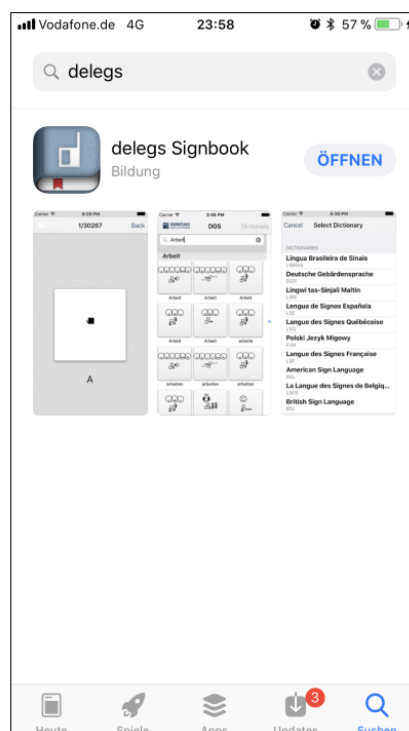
Vodafone.de 4G 23:58 57 %

delegs

delegs Signbook
Bildung
ÖFFNEN

Carrier 6:29 PM
1/30267 Back
A

Carrier 3:06 PM
DGS Dictionary
Arbeit
Arbeit
Arbeit Arbeit Arbeit
Arbeit Arbeit arbeite
arbeiten arbeiten arbeiten

Carrier 6:33 PM
Cancel Select Dictionary
DICTIONARIES
Língua Brasileira de Sinais
LIBRAS
Deutsche Gebärdensprache
DGS
Lingwi tas-Sinjali Maltin
LSM
Lengua de Signos Española
LSE
Langue des Signes Québécoise
LSQ
Polski Jezyk Migowy
PJM
Langue des Signes Française
LSF
American Sign Language
ASL
La Langue des Signes de Belgiq...
LSFB
British Sign Language
BSL

Heute Spiele Apps 3 Updates Suchen